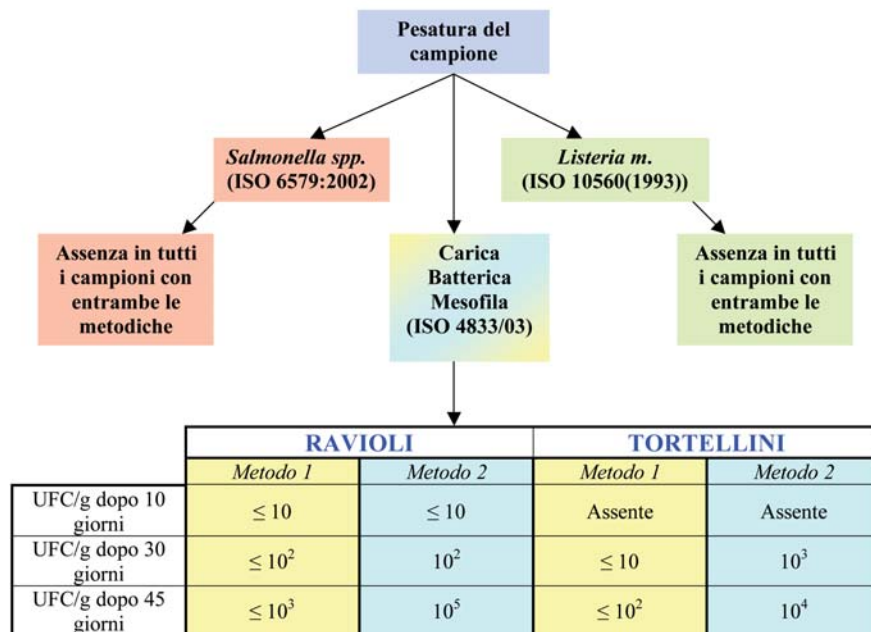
Pesatura del campione

Salmonella spp. (ISO 6579:2002)

Listeria m. (ISO 10560(1993))

Assenza in tutti i campioni con entrambe le metodiche

Carica Batterica Mesofila (ISO 4833/03)

Assenza in tutti i campioni con entrambe le metodiche

| | RAVIOLI | | TORTELLINI | |
|---|---|---|---|---|
| | Metodo 1 | Metodo 2 | Metodo 1 | Metodo 2 |
| UFC/g dopo 10 giorni | $\leq 10$ | $\leq 10$ | Assente | Assente |
| UFC/g dopo 30 giorni | $\leq 10^2$ | $10^2$ | $\leq 10$ | $10^3$ |
| UFC/g dopo 45 giorni | $\leq 10^3$ | $10^5$ | $\leq 10^2$ | $10^4$ |